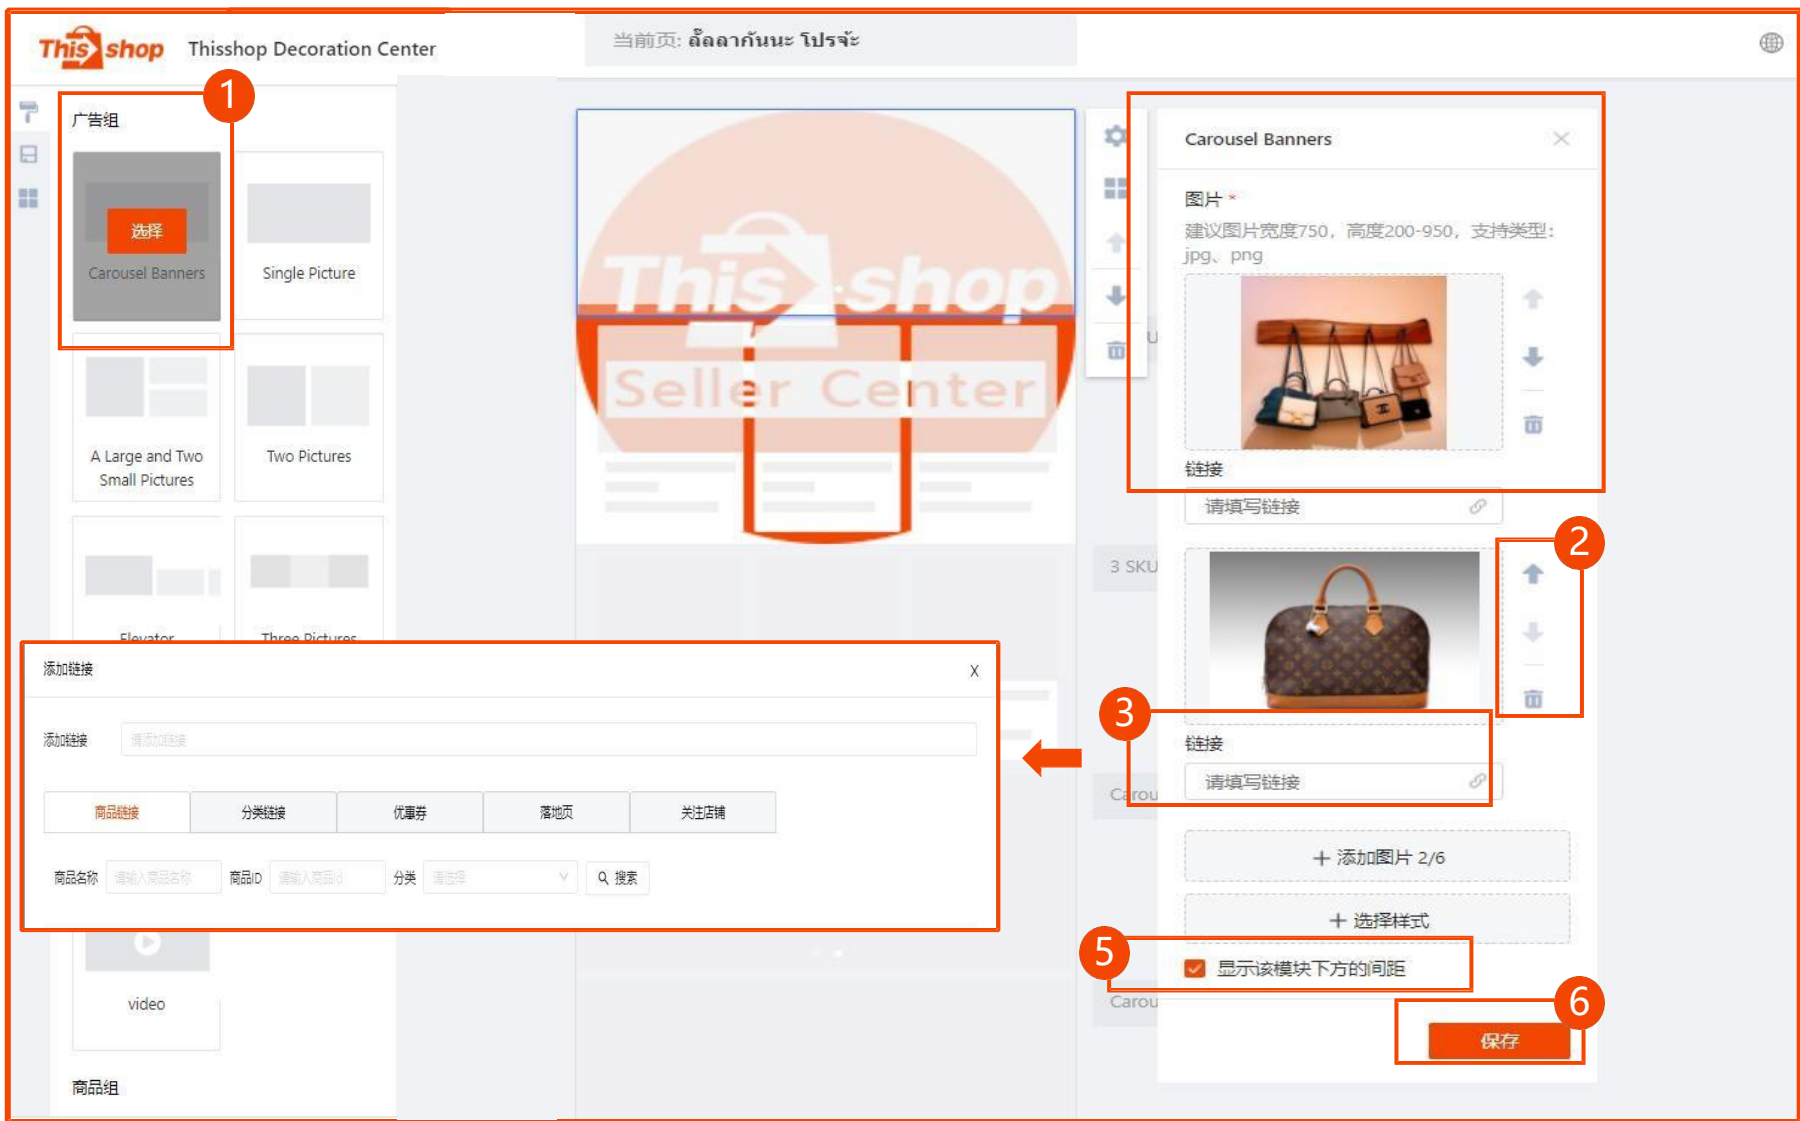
This shop Thisshop Decoration Center

当前页: ลัดลากันนะ โปรจ๊ะ

1

广告组

选择

Carousel Banners

Single Picture

A Large and Two Small Pictures

Two Pictures

Elevator

Three Pictures

video

商品组

This shop

Seller Center

Carousel Banners

图片 *

建议图片宽度750，高度200-950，支持类型：jpg、png

链接

请填写链接

2

3

链接

请填写链接

3 SKU

Carou

Carou

+ 添加图片 2/6

+ 选择样式

5

显示该模块下方的间距

6

保存

添加链接

X

添加链接 请添加链接

商品链接 | 分类链接 | 优惠券 | 落地页 | 关注店铺

商品名称 请输入商品名称 商品ID 请输入商品id 分类 请选择 搜索